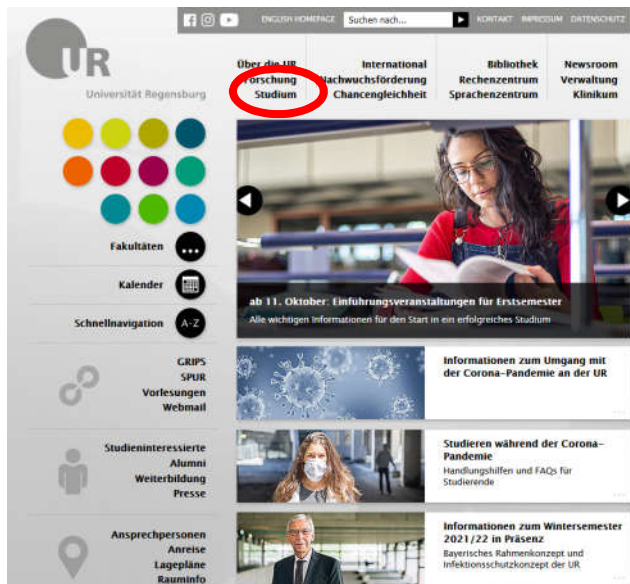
ENGLISH HOMEPAGE Suchen nach... KONTAKT IMPRESSUM DATENSCHUTZ

UR
Universität Regensburg

Über die UR
Forschung
Studium

International
Nachwuchsförderung
Chancengleichheit

Bibliothek
Rechenzentrum
Sprachenzentrum

Newsroom
Verwaltung
Klinikum

Fakultäten

Kalender

Schnellnavigation A-Z

ab 11. Oktober: Einführungsveranstaltungen für Erstsemester
Alle wichtigen Informationen für den Start in ein erfolgreiches Studium

GRIPS
SPUR
Vorlesungen
Webmail

Informationen zum Umgang mit der Corona-Pandemie an der UR

Studieninteressierte
Alumni
Weiterbildung
Presse

Studieren während der Corona-Pandemie
Handlungshilfen und FAQs für Studierende

Ansprechpersonen
Anreise
Lagepläne
Rauminfo

Informationen zum Wintersemester 2021/22 in Präsenz
Bayerisches Rahmenkonzept und Infektionsschutzkonzept der UR